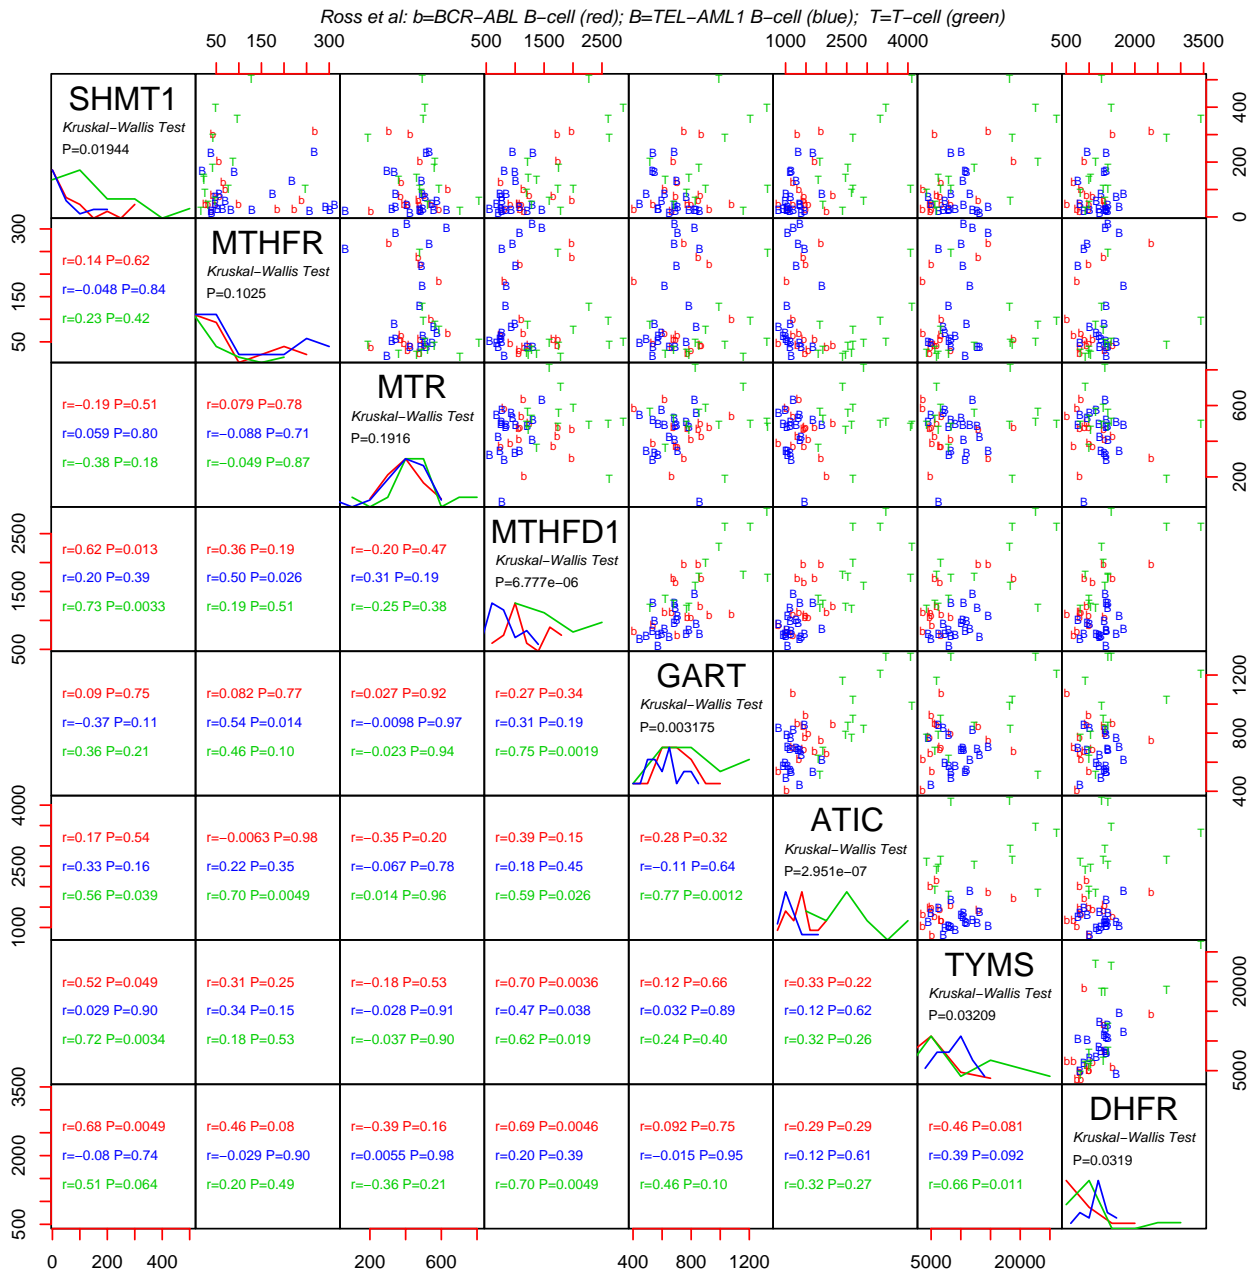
Ross et al: b=BCR−ABL B−cell (red); B=TEL−AML1 B−cell (blue); T=T−cell (green)

50 150 300
500 1500 2500
1000 2500 4000
500 2000 3500

SHMT1
Kruskal−Wallis Test
P=0.01944

0 200 400

300 150 50

r=0.14 P=0.62
r=−0.048 P=0.84
r=0.23 P=0.42

MTHFR
Kruskal−Wallis Test
P=0.1025

r=−0.19 P=0.51
r=0.059 P=0.80
r=−0.38 P=0.18

r=0.079 P=0.78
r=−0.088 P=0.71
r=−0.049 P=0.87

MTR
Kruskal−Wallis Test
P=0.1916

600 200

2500 1500 500

r=0.62 P=0.013
r=0.20 P=0.39
r=0.73 P=0.0033

r=0.36 P=0.19
r=0.50 P=0.026
r=0.19 P=0.51

r=−0.20 P=0.47
r=0.31 P=0.19
r=−0.25 P=0.38

MTHFD1
Kruskal−Wallis Test
P=6.777e−06

r=0.09 P=0.75
r=−0.37 P=0.11
r=0.36 P=0.21

r=0.082 P=0.77
r=0.54 P=0.014
r=0.46 P=0.10

r=0.027 P=0.92
r=−0.0098 P=0.97
r=−0.023 P=0.94

r=0.27 P=0.34
r=0.31 P=0.19
r=0.75 P=0.0019

GART
Kruskal−Wallis Test
P=0.003175

1200 800 400

4000 2500 1000

r=0.17 P=0.54
r=0.33 P=0.16
r=0.56 P=0.039

r=−0.0063 P=0.98
r=0.22 P=0.35
r=0.70 P=0.0049

r=−0.35 P=0.20
r=−0.067 P=0.78
r=0.014 P=0.96

r=0.39 P=0.15
r=0.18 P=0.45
r=0.59 P=0.026

r=0.28 P=0.32
r=−0.11 P=0.64
r=0.77 P=0.0012

ATIC
Kruskal−Wallis Test
P=2.951e−07

r=0.52 P=0.049
r=0.029 P=0.90
r=0.72 P=0.0034

r=0.31 P=0.25
r=0.34 P=0.15
r=0.18 P=0.53

r=−0.18 P=0.53
r=−0.028 P=0.91
r=−0.037 P=0.90

r=0.70 P=0.0036
r=0.47 P=0.038
r=0.62 P=0.019

r=0.12 P=0.66
r=0.032 P=0.89
r=0.24 P=0.40

r=0.33 P=0.22
r=0.12 P=0.62
r=0.32 P=0.26

TYMS
Kruskal−Wallis Test
P=0.03209

20000 5000

3500 2000 500

r=0.68 P=0.0049
r=−0.08 P=0.74
r=0.51 P=0.064

r=0.46 P=0.08
r=−0.029 P=0.90
r=0.20 P=0.49

r=−0.39 P=0.16
r=0.0055 P=0.98
r=−0.36 P=0.21

r=0.69 P=0.0046
r=0.20 P=0.39
r=0.70 P=0.0049

r=0.092 P=0.75
r=−0.015 P=0.95
r=0.46 P=0.10

r=0.29 P=0.29
r=0.12 P=0.61
r=0.32 P=0.27

r=0.46 P=0.081
r=0.39 P=0.092
r=0.66 P=0.011

DHFR
Kruskal−Wallis Test
P=0.0319

400 200 0

0 200 400
200 600
400 800 1200
5000 20000